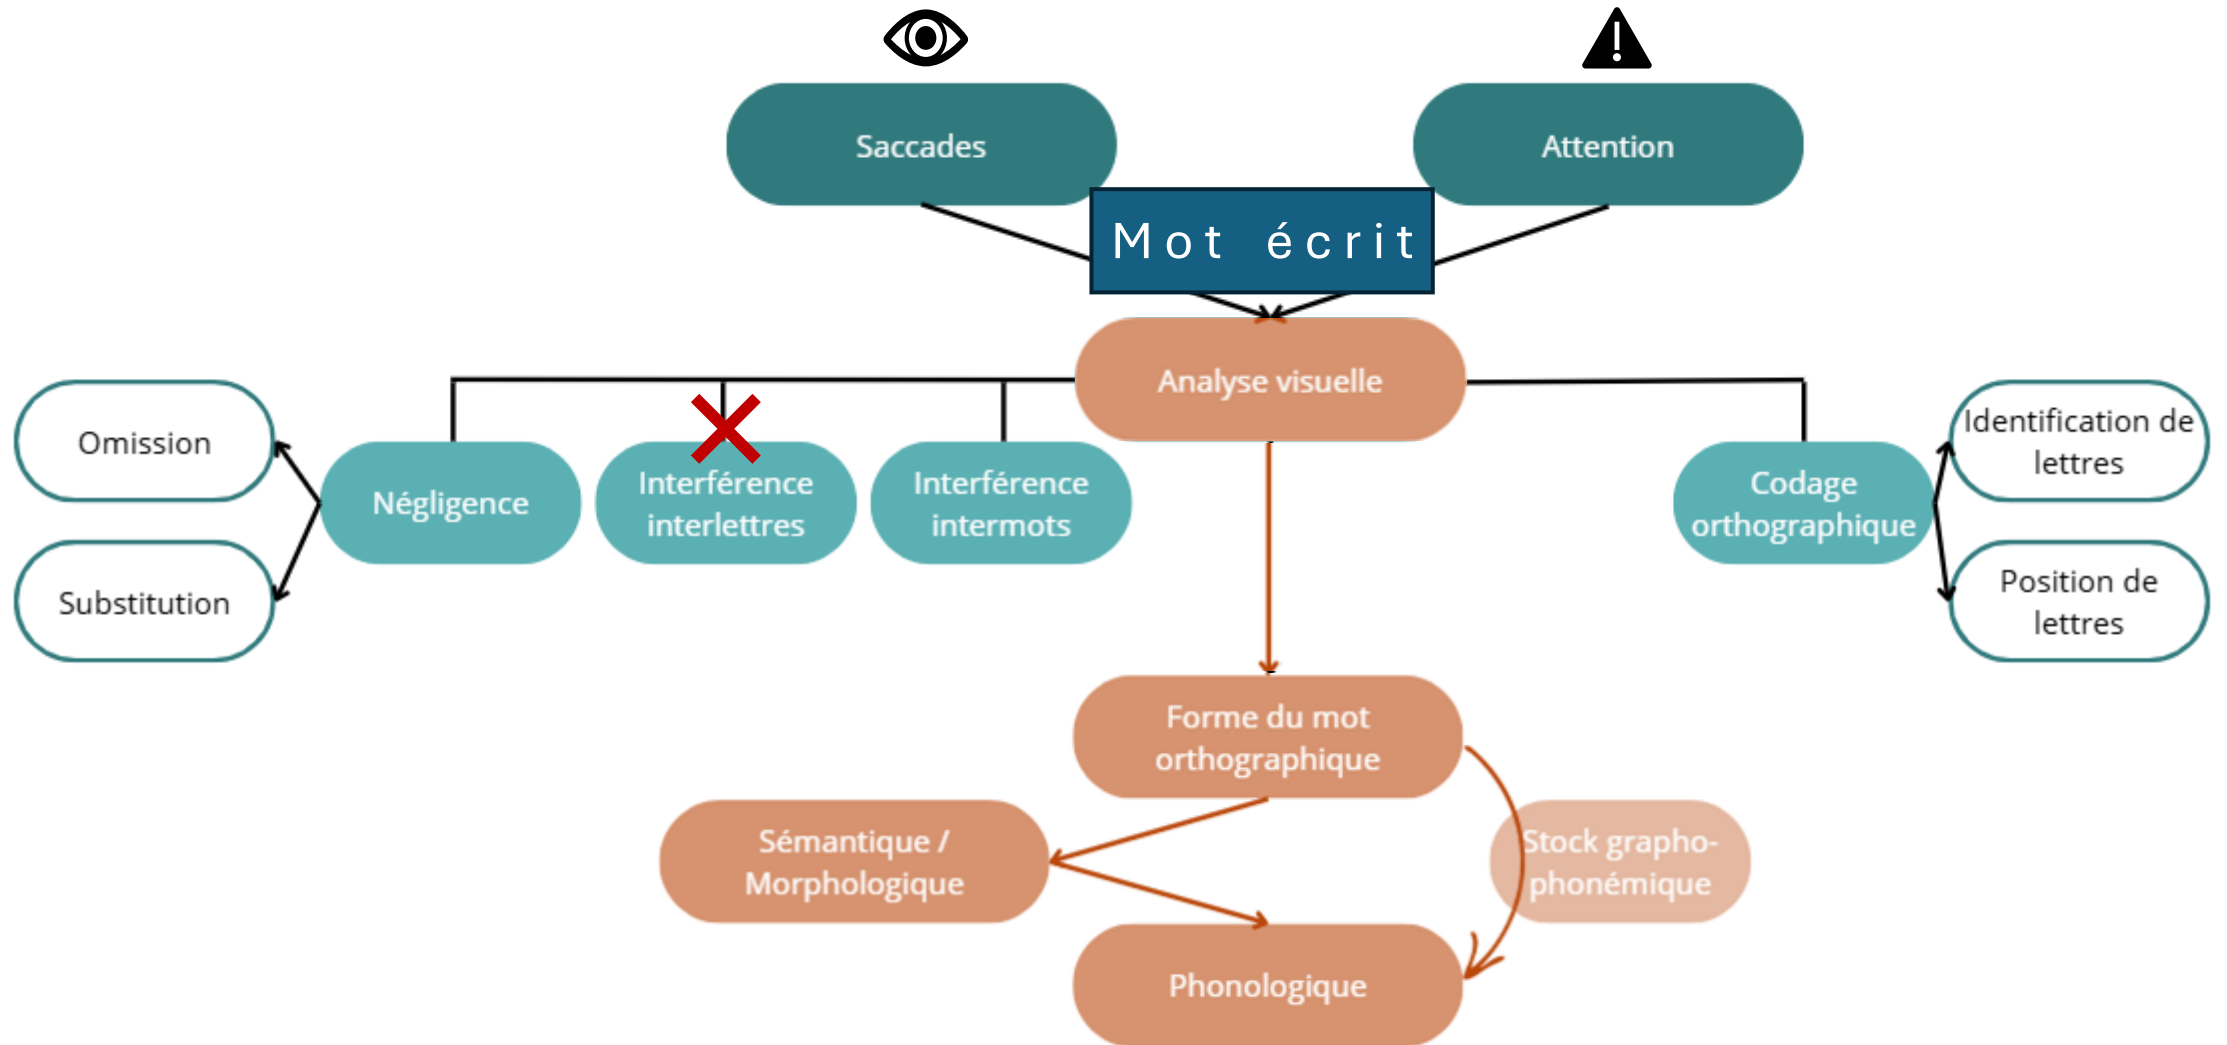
Saccades

Attention

Mot écrit

Analyse visuelle

Omission

Substitution

Négligence

Interférence interlettres

Interférence intermots

Codage orthographique

Identification de lettres

Position de lettres

Forme du mot orthographique

Sémantique / Morphologique

Stock grapho-phonémique

Phonologique